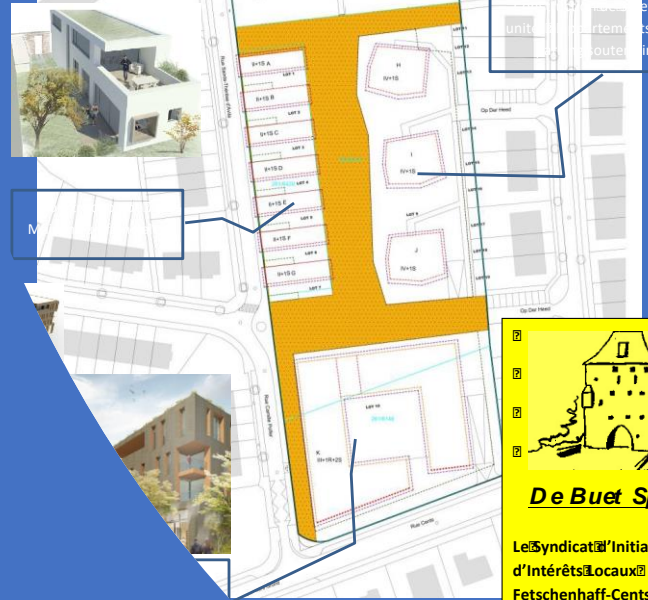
unit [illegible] partements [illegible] souter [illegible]

II+1S A
LOT 1
II+1S B
LOT 2
II+1S C
LOT 3
II+1S D
LOT 4
II+1S E
LOT 5
II+1S F
LOT 6
II+1S G
LOT 7

H
IV+1S
I
IV+1S
J
IV+1S

Op Der Heed
Op Der Heed

K
III+1S+2S

Rue Carlo Hemmer

M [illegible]

De Buet Sp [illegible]

Le Syndicat d'Initia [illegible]
d'Intérêts Locaux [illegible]
Fetschenhaff-Cents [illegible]